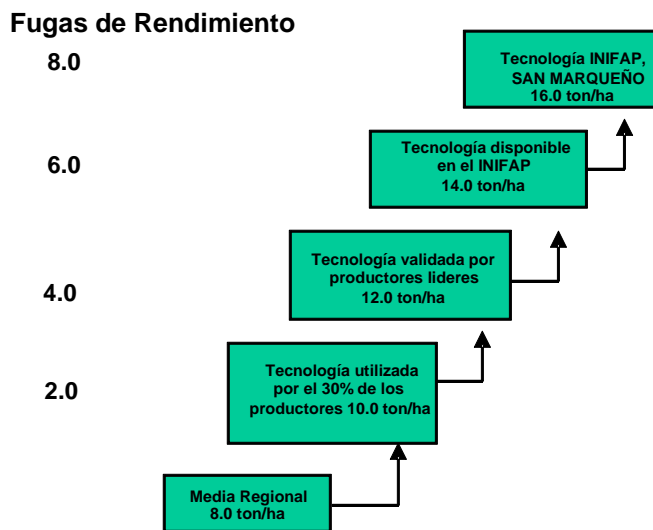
Fugas de Rendimiento

8.0

6.0

4.0

2.0

Tecnología INIFAP, SAN MARQUEÑO 16.0 ton/ha

Tecnología disponible en el INIFAP 14.0 ton/ha

Tecnología validada por productores lideres 12.0 ton/ha

Tecnología utilizada por el 30% de los productores 10.0 ton/ha

Media Regional 8.0 ton/ha